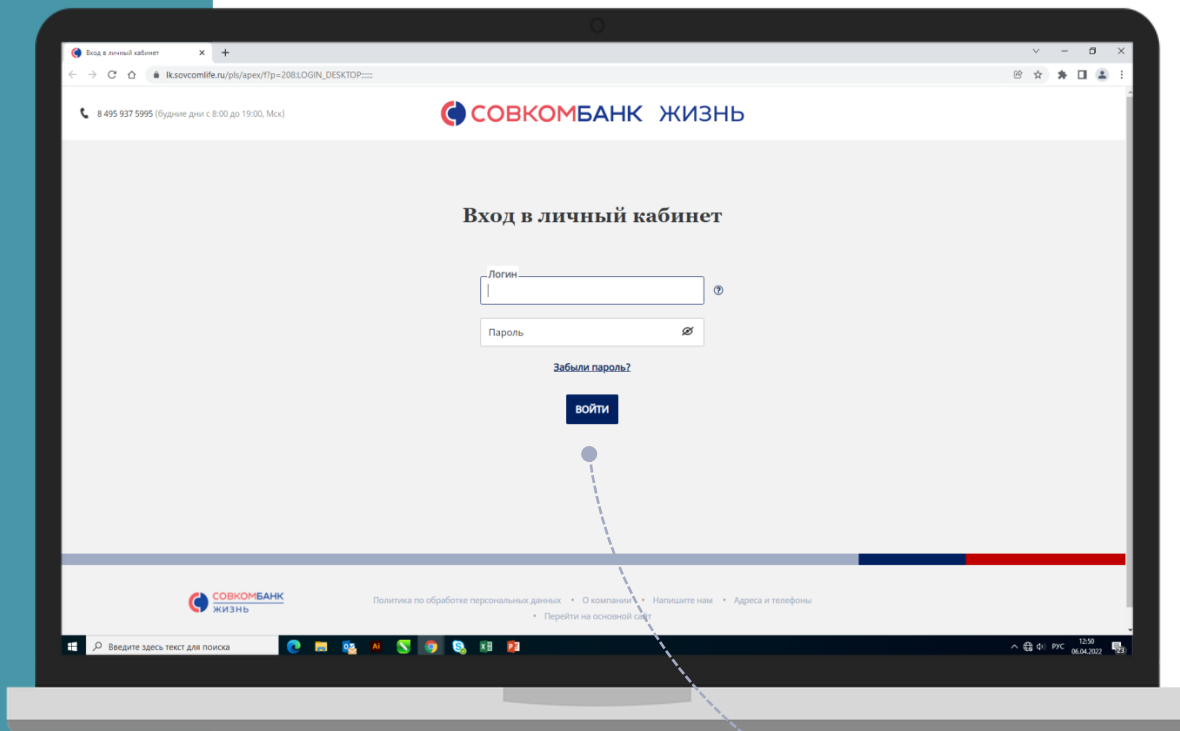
Вход в личный кабинет

lk.sovcomlife.ru/pls/apex/f?p=208:LOGIN_DESKTOP:::::

8 495 937 5995 (будние дни с 8:00 до 19:00, Мск)

СОВКОМБАНК ЖИЗНЬ

Вход в личный кабинет

Логин

Пароль

Забыли пароль?

ВОЙТИ

СОВКОМБАНК ЖИЗНЬ

Политика по обработке персональных данных • О компании • Напишите нам • Адреса и телефоны • Перейти на основной сайт

Введите здесь текст для поиска

РУС 12:50 06.04.2022 23